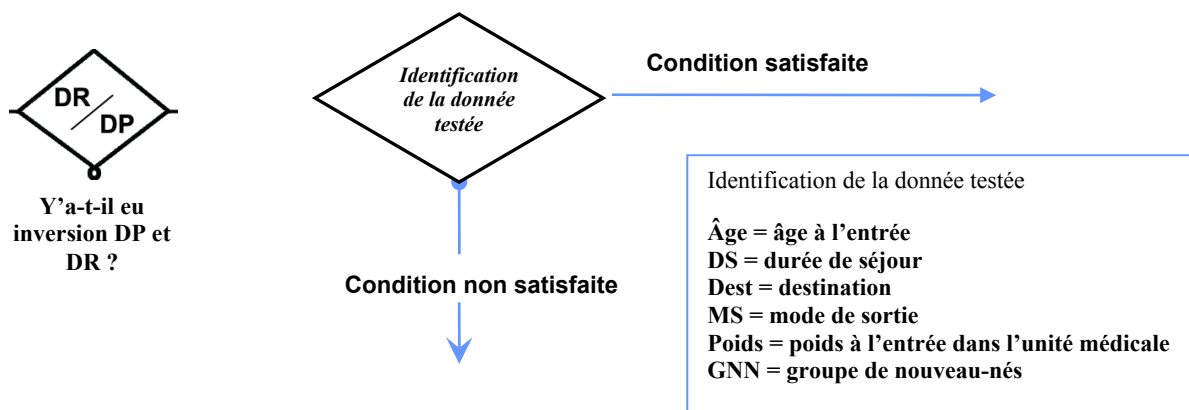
DR
DP

Y'a-t-il eu inversion DP et DR ?

Identification de la donnée testée

Condition satisfaite

Condition non satisfaite

Identification de la donnée testée

Âge = âge à l'entrée
DS = durée de séjour
Dest = destination
MS = mode de sortie
Poids = poids à l'entrée dans l'unité médicale
GNN = groupe de nouveau-nés